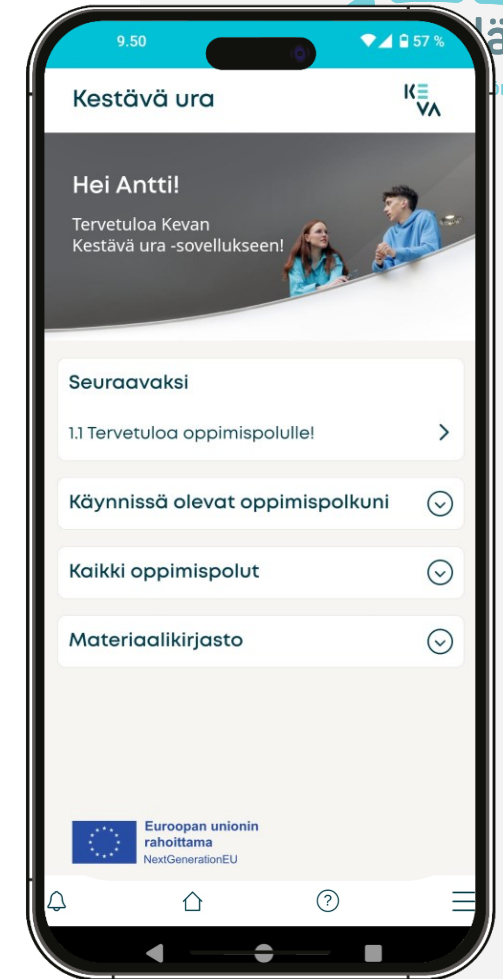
9.50

57 %

Kestävä ura

KE VA

Hei Antti!

Tervetuloa Kevan Kestävä ura -sovellukseen!

Seuraavaksi

1.1 Tervetuloa oppimispolulle!

Käynnissä olevat oppimispolkuni

Kaikki oppimispolut

Materiaalikirjasto

Euroopan unionin rahoittama
NextGenerationEU